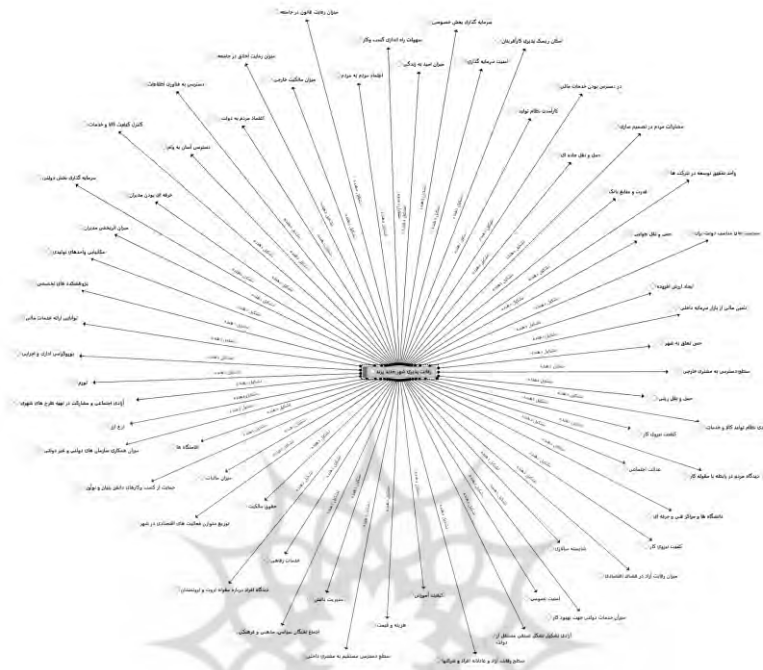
میزان رعایت قانون در جامعه
سرمایه گذاری بخش خصوصی
تسهیلات راه اندازی کسب وکار
آسان ریسک پذیری کارآفرینان
میزان رعایت اخلاق در جامعه
امنیت سرمایه گذاری
اعتماد مردم به مردم
میزان امید به زندگی
میزان مالکیت خارجی
دسترسی به فناوری اطلاعات
در دسترس بودن خدمات مالی
کارآمدی نظام تولید
اعتماد مردم به دولت
کنترل کیفیت کالا و خدمات
مشارکت مردم در تصمیم سازی
دسترسی آسان به وام
حمل و نقل مناسب کالا
سرمایه گذاری بخش دولتی
واحد تحقیق توسعه در شرکت ها
خرید کالا بودن مدیران
قدرت و منابع بانک
میزان اثربخشی مدیران
حمل و نقل عمومی
سهولت مالیات در جامعه دولت برای
مالیاتی وام های تولیدی
دانشکده های تخصصی
ایجاد ارزش افزوده
تأمین مالی از بازار سرمایه داخلی
توانایی ارائه خدمات مالی
حس تعلق به شهر
بوروکراسی اداری و اجرایی
سطح دسترسی به مشتری خارجی
رقابت پذیری شهر
تورم
حمل و نقل ریلی
آزادی اجتماعی و مشارکت در تهیه طرح های شهری
نظام تولید کالا و خدمات
نرخ ارز
کیفیت نیروی کار
دانشگاه ها
عدالت اجتماعی
میزان همکاری سازمان های دولتی و غیر دولتی
دیدگاه مردم در رابطه با مقوله کار
حمایت از کسب وکارهای دانش بنیان و نوآور
میزان مالیات
دانشگاه ها و مراکز فنی و حرفه ای
حقوق مالکیت
کیفیت نیروی کار
توزیع متوازن فعالیت های اقتصادی در شهر
پذیرنده سازی
میزان رقابت آزاد در فضای اقتصادی
خدمات رفاهی
امنیت عمومی
دیدگاه افراد درباره مقوله ثروت و ثروتمندان
کیفیت آموزش
میزان خدمات دولتی جهت بهبود کار
سرمایه
آزادی تشکیل تشکل صنفی مستقل از دولت
اجماع تشکل های سیاسی، مذهبی و فرهنگی
هزینه و قیمت
سطح دسترسی مستقیم به مشتری داخلی
سطح رقابت آزاد و عادلانه افراد و شرکتها
شکل دهنده